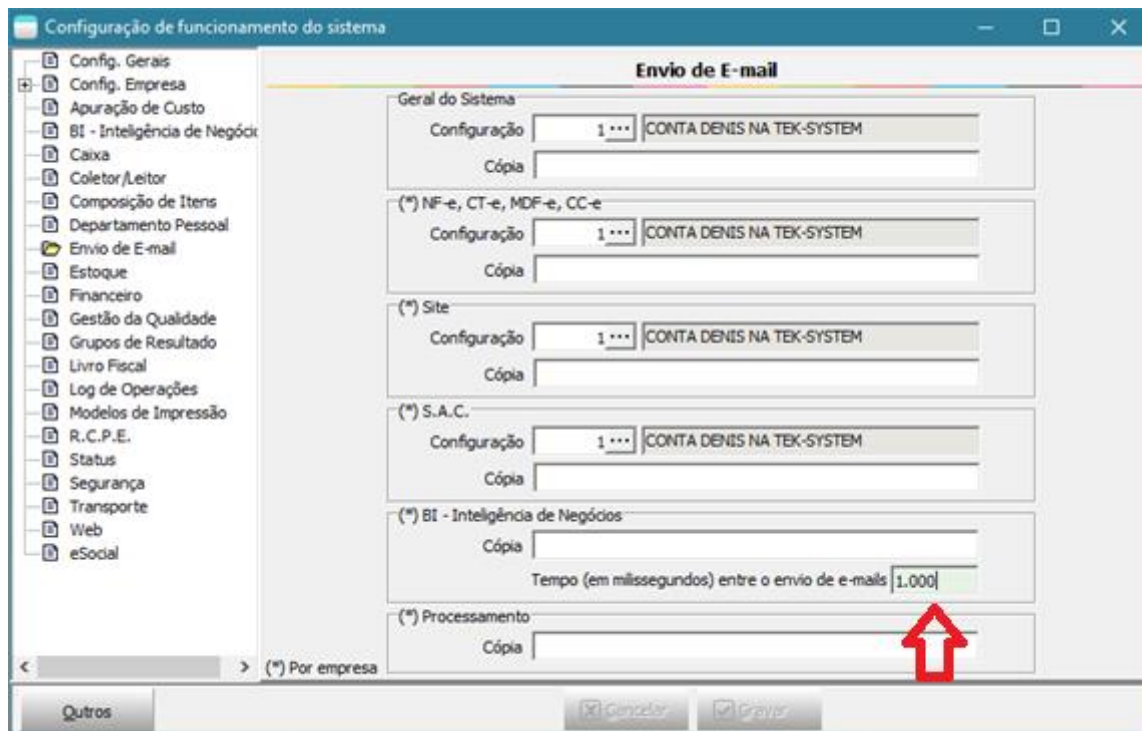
Configuração de funcionamento do sistema

Config. Gerais
Config. Empresa
Apuração de Custo
BI - Inteligência de Negócio
Caixa
Coletor/Leitor
Composição de Itens
Departamento Pessoal
Envio de E-mail
Estoque
Financeiro
Gestão da Qualidade
Grupos de Resultado
Livro Fiscal
Log de Operações
Modelos de Impressão
R.C.P.E.
Status
Segurança
Transporte
Web
eSocial

Envio de E-mail

Geral do Sistema
Configuração 1 ··· CONTA DENIS NA TEK-SYSTEM
Cópia

(*) NF-e, CT-e, MDF-e, CC-e
Configuração 1 ··· CONTA DENIS NA TEK-SYSTEM
Cópia

(*) Site
Configuração 1 ··· CONTA DENIS NA TEK-SYSTEM
Cópia

(*) S.A.C.
Configuração 1 ··· CONTA DENIS NA TEK-SYSTEM
Cópia

(*) BI - Inteligência de Negócios
Cópia
Tempo (em milissegundos) entre o envio de e-mails 1.000

(*) Processamento
Cópia

(*) Por empresa

Outros
Cancelar
Gravar